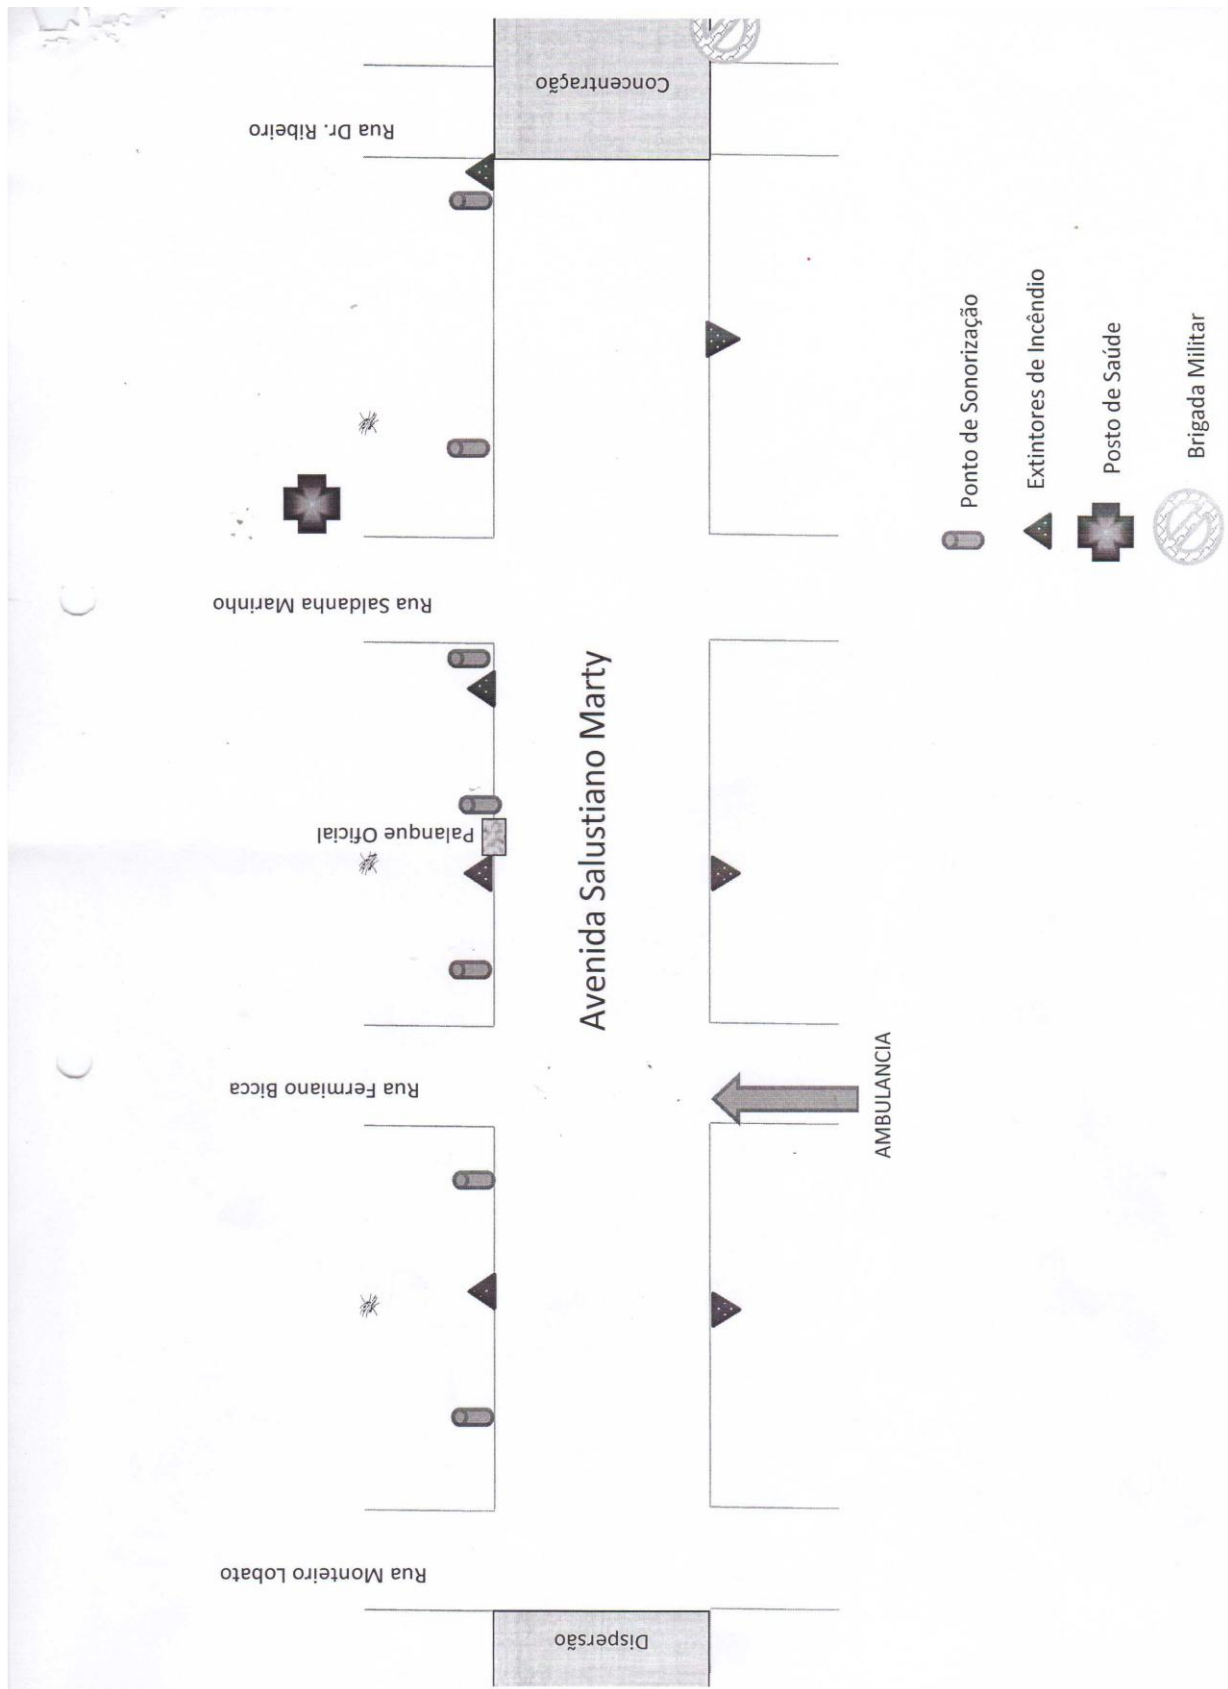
Concentração

Rua Dr. Ribeiro

Rua Saldanha Marinho

Palanque Oficial

Avenida Salustiano Marty

Rua Ferminiano Bicca

AMBULANCIA

Rua Monteiro Lobato

Dispersão

Ponto de Sonorização

Extintores de Incêndio

Posto de Saúde

Brigada Militar